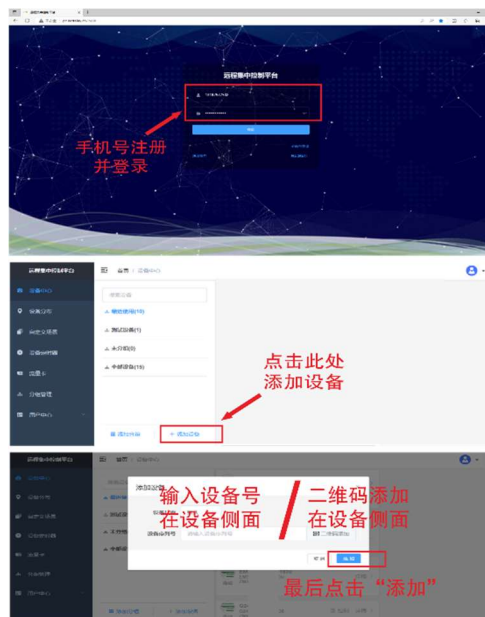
远程集中控制平台

手机号注册
并登录

远程集中控制平台

首页 / 设备中心

设备中心

点击此处
添加设备

+ 添加设备

远程集中控制平台

添加设备

输入设备号
在设备侧面

二维码添加
在设备侧面

设备序列号

二维码添加

取消

添加

最后点击“添加”